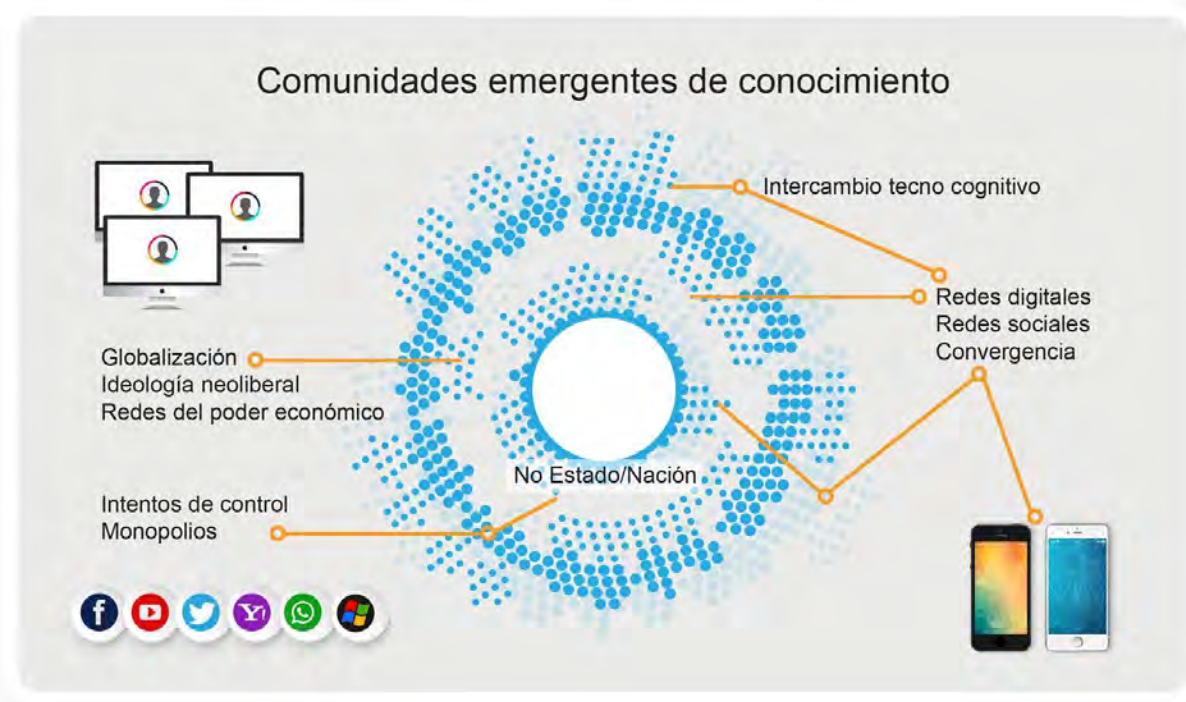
Comunidades emergentes de conocimiento

Intercambio tecno cognitivo

Redes digitales
Redes sociales
Convergencia

Globalización
Ideología neoliberal
Redes del poder económico

No Estado/Nación

Intentos de control
Monopolios